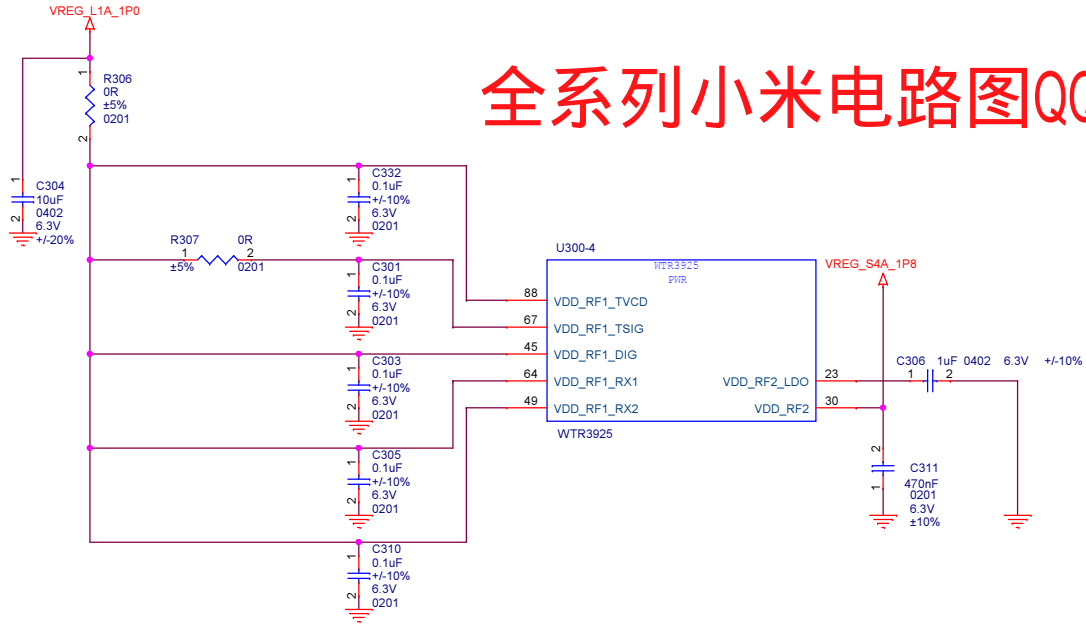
VREG_L1A_1P0

全系列小米电路图QQ

R306
0R
±5%
0201
1
2

C304
10uF
0402
6.3V
+/-20%
1
2

C332
0.1uF
+/-10%
6.3V
0201
1
2

R307 0R
1 2
±5% 0201

C301
0.1uF
+/-10%
6.3V
0201
1
2

C303
0.1uF
+/-10%
6.3V
0201
1
2

C305
0.1uF
+/-10%
6.3V
0201
1
2

C310
0.1uF
+/-10%
6.3V
0201
1
2

U300-4
WTR3925
PWR

88 VDD_RF1_TVCD
67 VDD_RF1_TSIG
45 VDD_RF1_DIG
64 VDD_RF1_RX1
49 VDD_RF1_RX2
VDD_RF2_LDO 23
VDD_RF2 30
WTR3925

VREG_S4A_1P8

C306 1uF 0402 6.3V +/-10%
1 2

C311
470nF
0201
6.3V
±10%
2
1